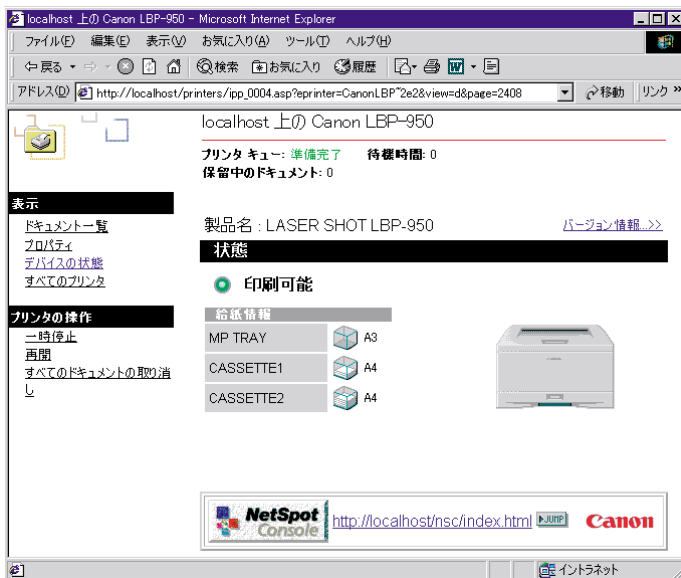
localhost 上の Canon LBP-950 - Microsoft Internet Explorer

ファイル(F) 編集(E) 表示(V) お気に入り(A) ツール(T) ヘルプ(H)

戻る 検索 お気に入り 履歴

アドレス(D) http://localhost/printers/ipp_0004.asp?eprinter=CanonLBP^2e2&view=d&page=2408 移動 リンク »

localhost 上の Canon LBP-950

プリンタ キュー: 準備完了 待機時間: 0
保留中のドキュメント: 0

表示
ドキュメント一覧
プロパティ
デバイスの状態
すべてのプリンタ

プリンタの操作
一時停止
再開
すべてのドキュメントの取り消し

製品名 : LASER SHOT LBP-950

バージョン情報...>>

状態

印刷可能

給紙情報

| MP TRAY | A3 |
|---|---|
| CASSETTE1 | A4 |
| CASSETTE2 | A4 |

NetSpot Console http://localhost/nsc/index.html JUMP Canon

イントラネット